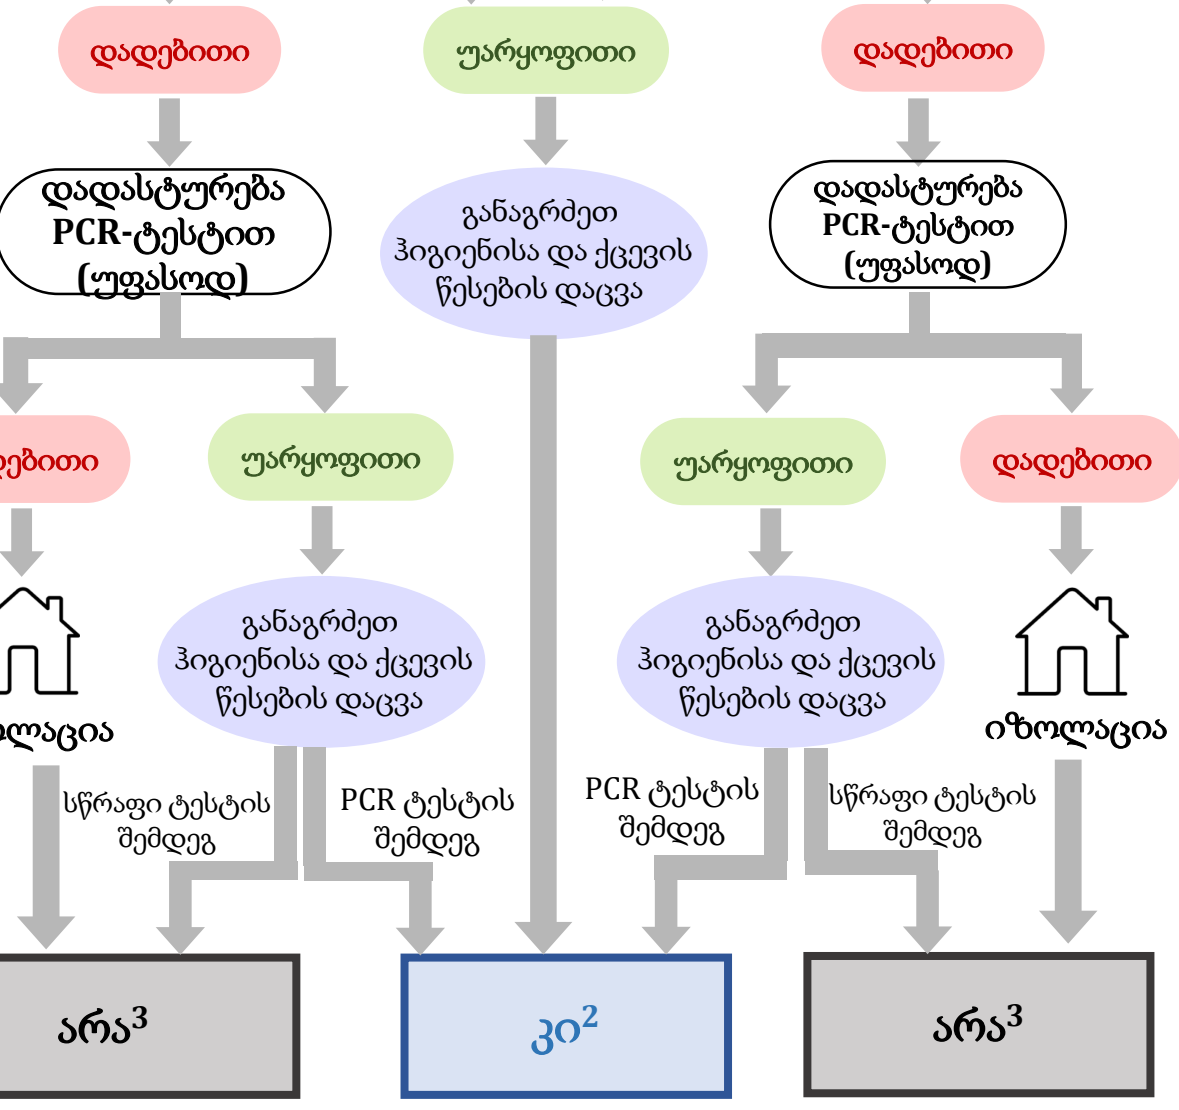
დადებითი

უარყოფითი

დადებითი

დადასტურება PCR-ტესტით (უფასოდ)

განაგრძეთ ჰიგიენისა და ქცევის წესების დაცვა

დადასტურება PCR-ტესტით (უფასოდ)

ებითი

უარყოფითი

უარყოფითი

დადებითი

ლაცია

განაგრძეთ ჰიგიენისა და ქცევის წესების დაცვა

განაგრძეთ ჰიგიენისა და ქცევის წესების დაცვა

იზოლაცია

სწრაფი ტესტის შემდეგ

PCR ტესტის შემდეგ

PCR ტესტის შემდეგ

სწრაფი ტესტის შემდეგ

არა$^3$

კი$^2$

არა$^3$